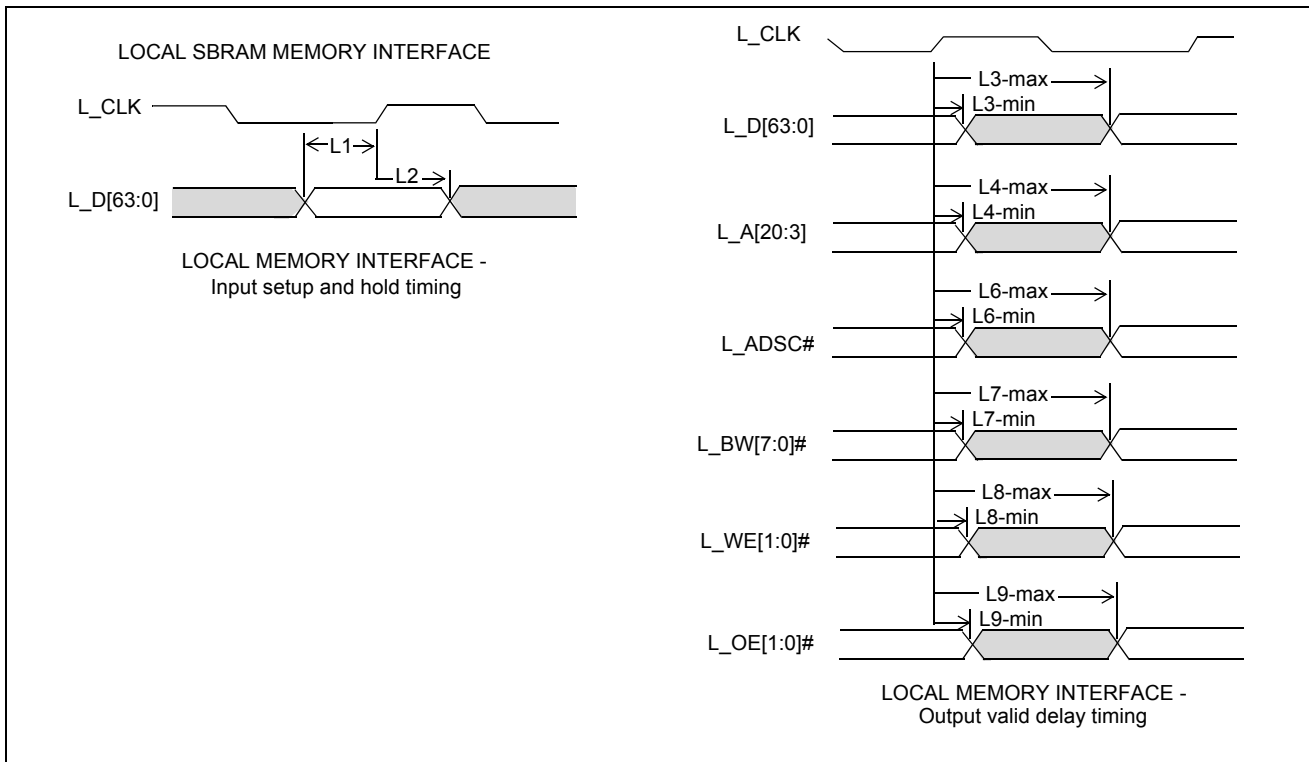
LOCAL SBRAM MEMORY INTERFACE

L_CLK

L1

L2

L_D[63:0]

LOCAL MEMORY INTERFACE - Input setup and hold timing

L_CLK

L3-max

L3-min

L_D[63:0]

L4-max

L4-min

L_A[20:3]

L6-max

L6-min

L_ADSC#

L7-max

L7-min

L_BW[7:0]#

L8-max

L8-min

L_WE[1:0]#

L9-max

L9-min

L_OE[1:0]#

LOCAL MEMORY INTERFACE - Output valid delay timing